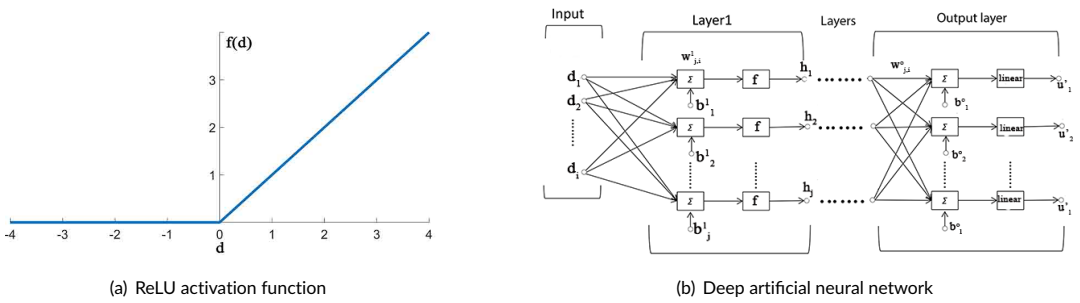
f(d)

3

2

1

-4 -3 -2 -1 0 1 2 3 4

d

(a) ReLU activation function

Input

Layer1

Layers

Output layer

$w^1_{j,i}$

$d_1$

$d_2$

$d_i$

$\Sigma$

f

$h_1$

$b^1_1$

$\Sigma$

f

$h_2$

$b^1_2$

$\Sigma$

f

$h_j$

$b^1_j$

$w^o_{j,i}$

$\Sigma$

linear

$u'_1$

$b^o_1$

$\Sigma$

linear

$u'_2$

$b^o_2$

$\Sigma$

linear

$u'_1$

$b^o_i$

(b) Deep artificial neural network